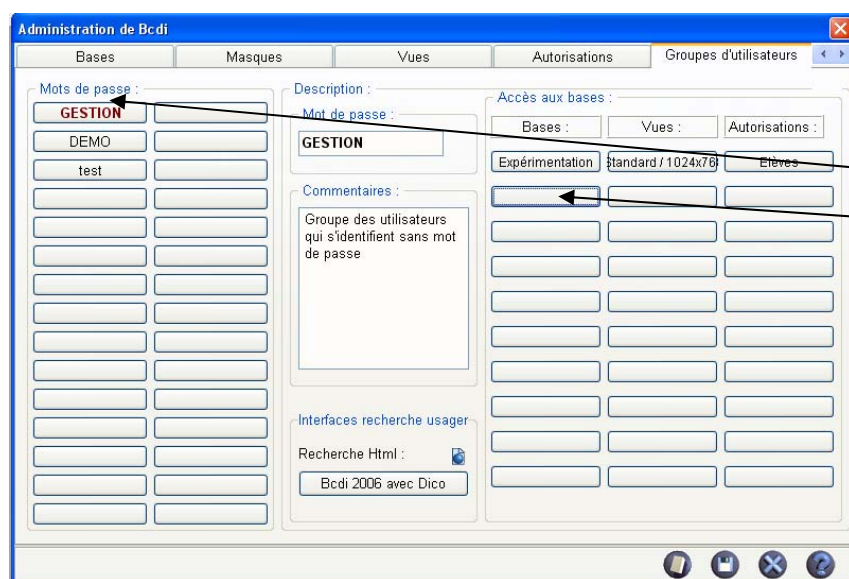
Administration de Bcdi

Bases | Masques | Vues | Autorisations | Groupes d'utilisateurs

Mots de passe :
GESTION
DEMO
test

Description :
Mot de passe :
GESTION

Commentaires :
Groupe des utilisateurs qui s'identifient sans mot de passe

Interfaces recherche usager
Recherche Html :
Bcdi 2006 avec Dico

Accès aux bases :
| Bases : | Vues : | Autorisations : |
|---|---|---|
| Expérimentation | Standard / 1024x76 | Elèves |